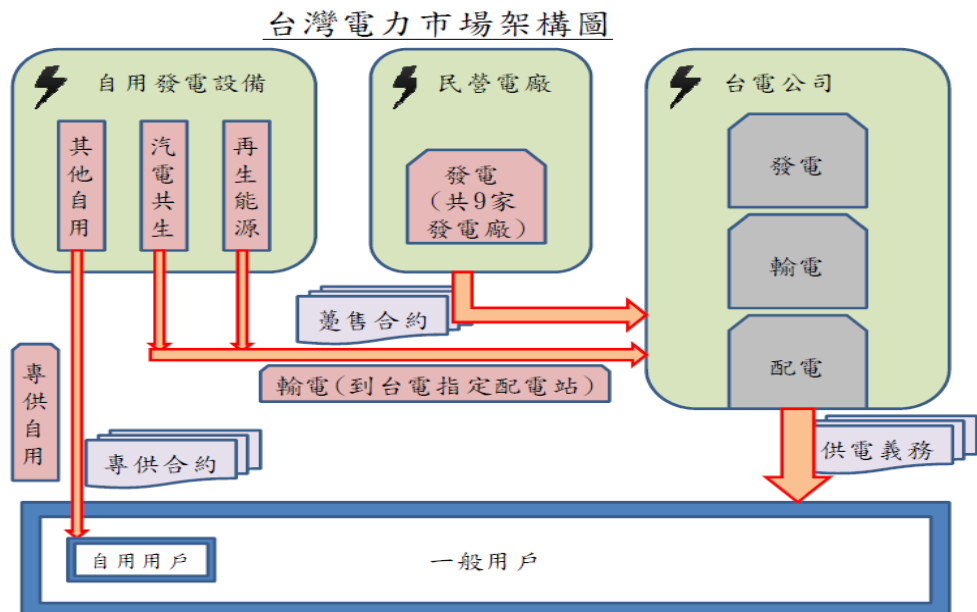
台灣電力市場架構圖

自用發電設備

其他自用

汽電共生

再生能源

民營電廠

發電（共9家發電廠）

台電公司

發電

輸電

配電

躉售合約

輸電（到台電指定配電站）

專供自用

專供合約

供電義務

自用用戶

一般用戶